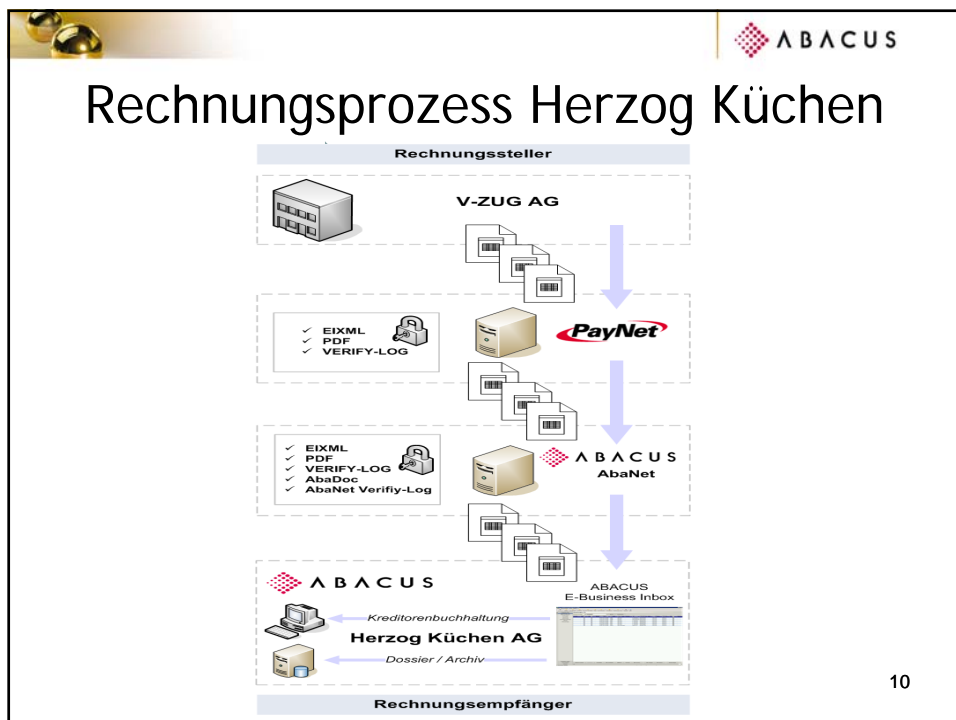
ABACUS

Rechnungsprozess Herzog Küchen

Rechnungssteller

V-ZUG AG

✓ EIXML
✓ PDF
✓ VERIFY-LOG

PayNet

✓ EIXML
✓ PDF
✓ VERIFY-LOG
✓ AbaDoc
✓ AbaNet Verifiy-Log

ABACUS
AbaNet

ABACUS

ABACUS
E-Business Inbox

Kreditorenbuchhaltung

Herzog Küchen AG

Dossier / Archiv

Rechnungsempfänger

10